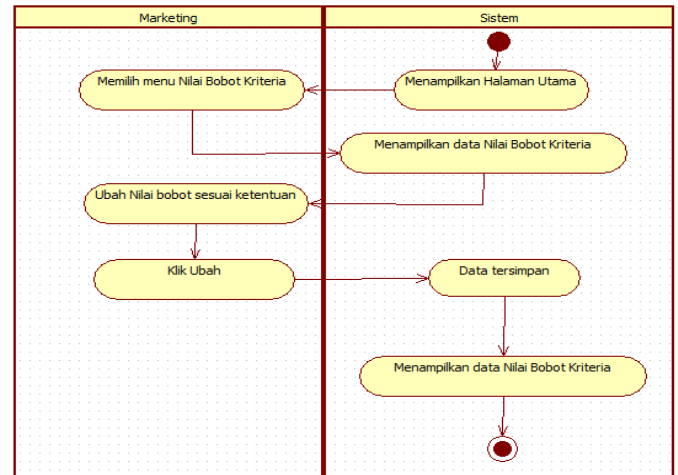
Marketing

Sistem

Menampilkan Halaman Utama

Memilih menu Nilai Bobot Kriteria

Menampilkan data Nilai Bobot Kriteria

Ubah Nilai bobot sesuai ketentuan

Klik Ubah

Data tersimpan

Menampilkan data Nilai Bobot Kriteria